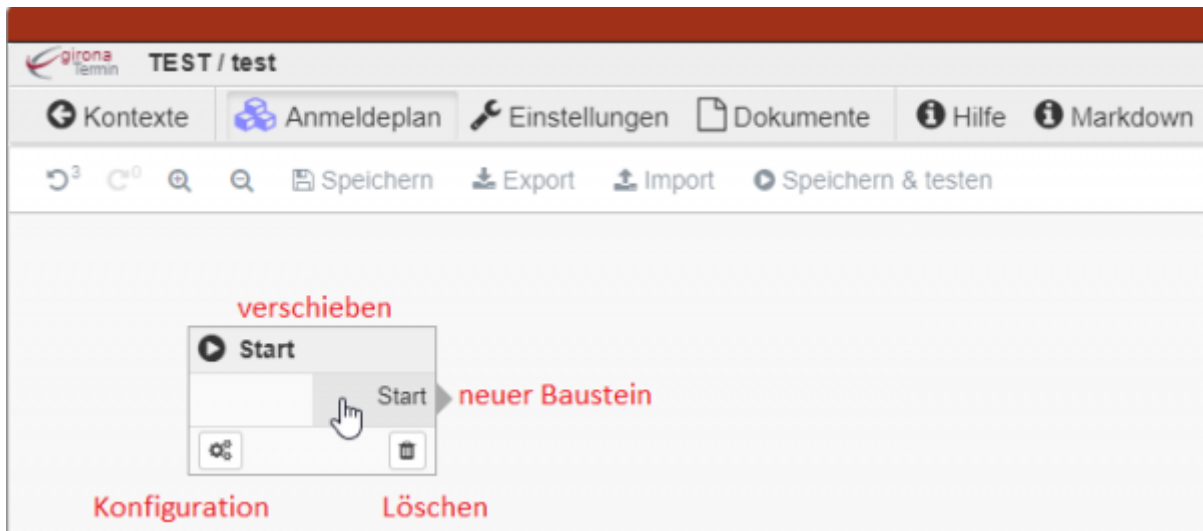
girona Termin TEST / test

Kontexte Anmeldeplan Einstellungen Dokumente Hilfe Markdown

3 0 Speichern Export Import Speichern & testen

verschieben

Start

Start

neuer Baustein

Konfiguration

Löschen